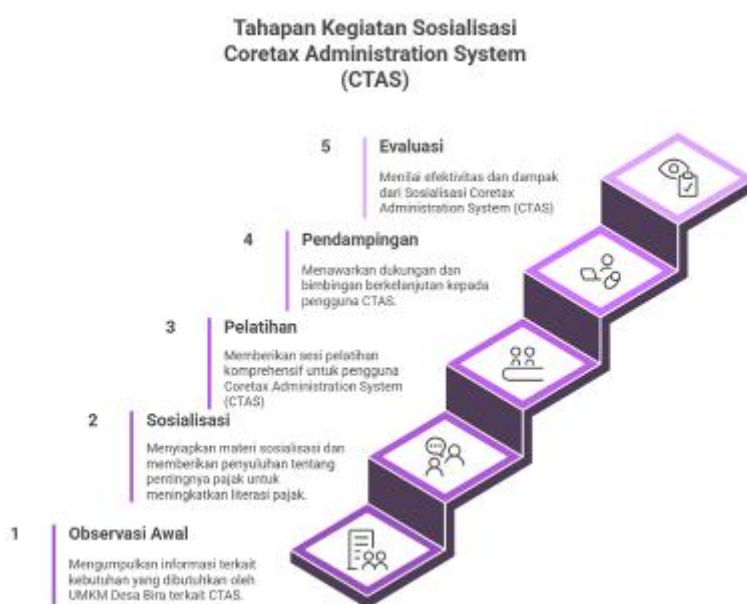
Tahapan Kegiatan Sosialisasi Coretax Administration System (CTAS)

5 Evaluasi

Menilai efektivitas dan dampak dari Sosialisasi Coretax Administration System (CTAS)

4 Pendampingan

Menawarkan dukungan dan bimbingan berkelanjutan kepada pengguna CTAS.

3 Pelatihan

Memberikan sesi pelatihan komprehensif untuk pengguna Coretax Administration System (CTAS)

2 Sosialisasi

Menyiapkan materi sosialisasi dan memberikan penyuluhan tentang pentingnya pajak untuk meningkatkan literasi pajak.

1 Observasi Awal

Mengumpulkan informasi terkait kebutuhan yang dibutuhkan oleh UMKM Desa Bira terkait CTAS.